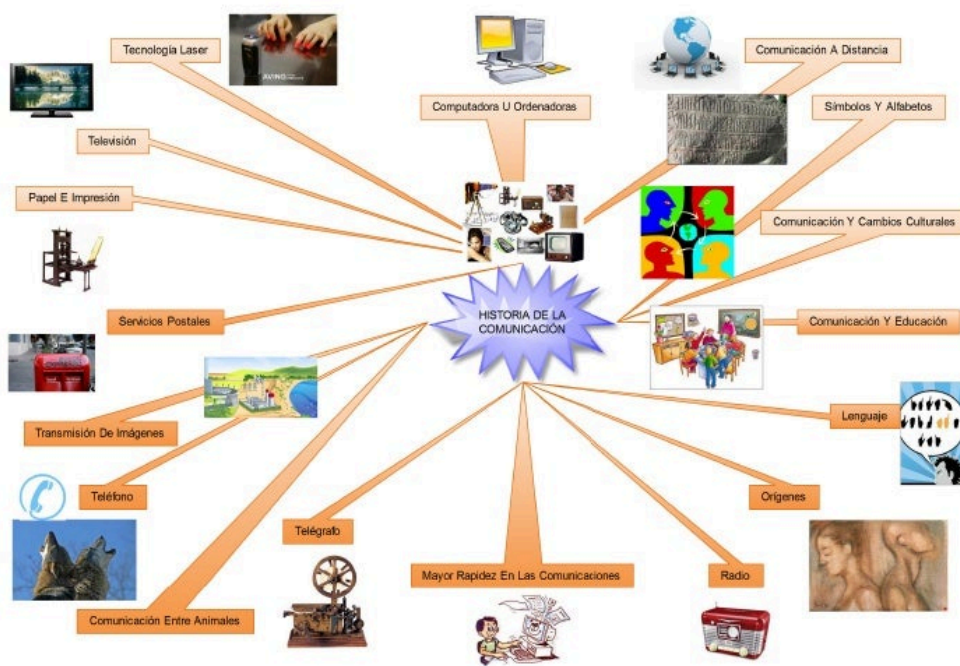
HISTORIA DE LA COMUNICACIÓN

Tecnología Laser

Computadora U Ordenadoras

Comunicación A Distancia

Símbolos Y Alfabetos

Televisión

Papel E Impresión

Comunicación Y Cambios Culturales

Servicios Postales

Comunicación Y Educación

Transmisión De Imágenes

Lenguaje

Teléfono

Orígenes

Telégrafo

Mayor Rapidez En Las Comunicaciones

Radio

Comunicación Entre Animales